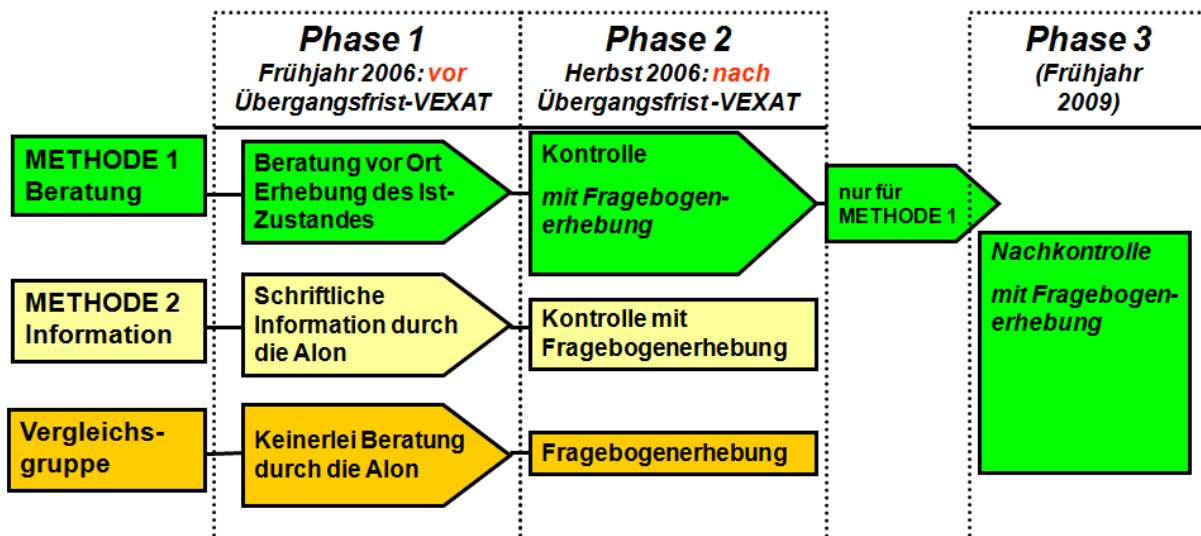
Phase 1
Frühjahr 2006: vor Übergangsfrist-VEXAT

Phase 2
Herbst 2006: nach Übergangsfrist-VEXAT

Phase 3
(Frühjahr 2009)

METHODE 1
Beratung

Beratung vor Ort Erhebung des Ist-Zustandes

Kontrolle

mit Fragebogenerhebung

nur für METHODE 1

Nachkontrolle

mit Fragebogenerhebung

METHODE 2
Information

Schriftliche Information durch die Alon

Kontrolle mit Fragebogenerhebung

Vergleichsgruppe

Keinerlei Beratung durch die Alon

Fragebogenerhebung